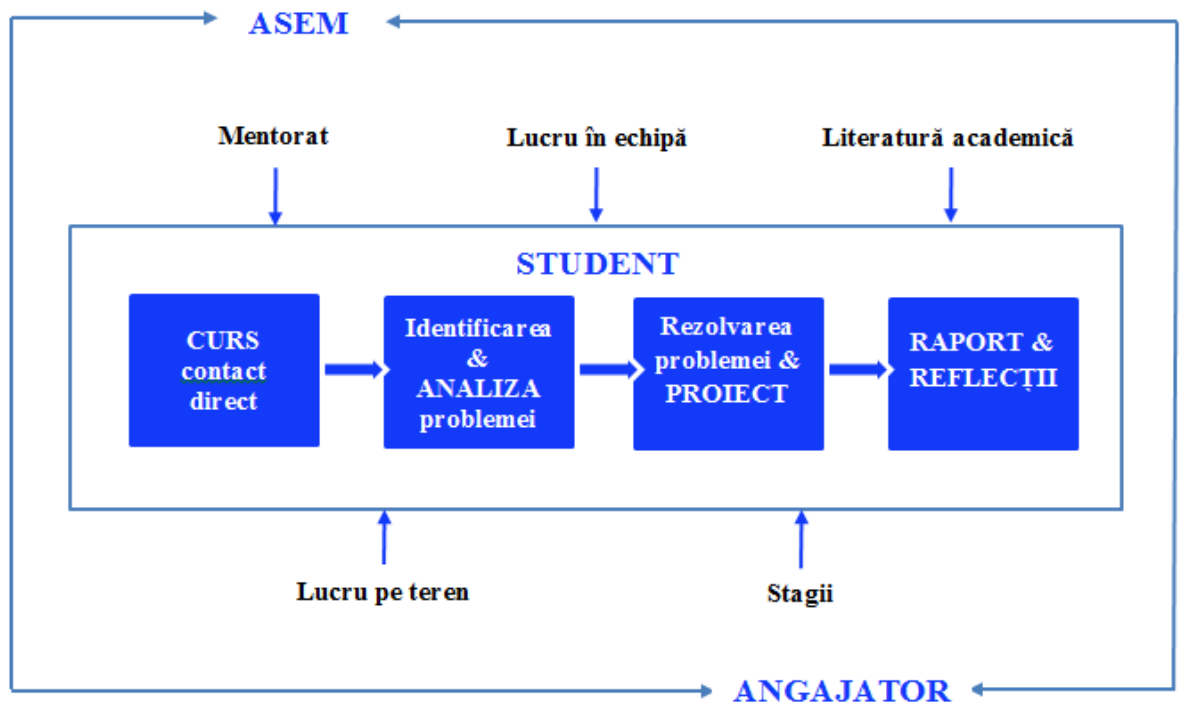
ASEM

Mentorat

Lucru în echipă

Literatură academică

STUDENT

CURS contact direct

Identificarea & ANALIZA problemei

Rezolvarea problemei & PROIECT

RAPORT & REFLECȚII

Lucru pe teren

Stagii

ANGAJATOR